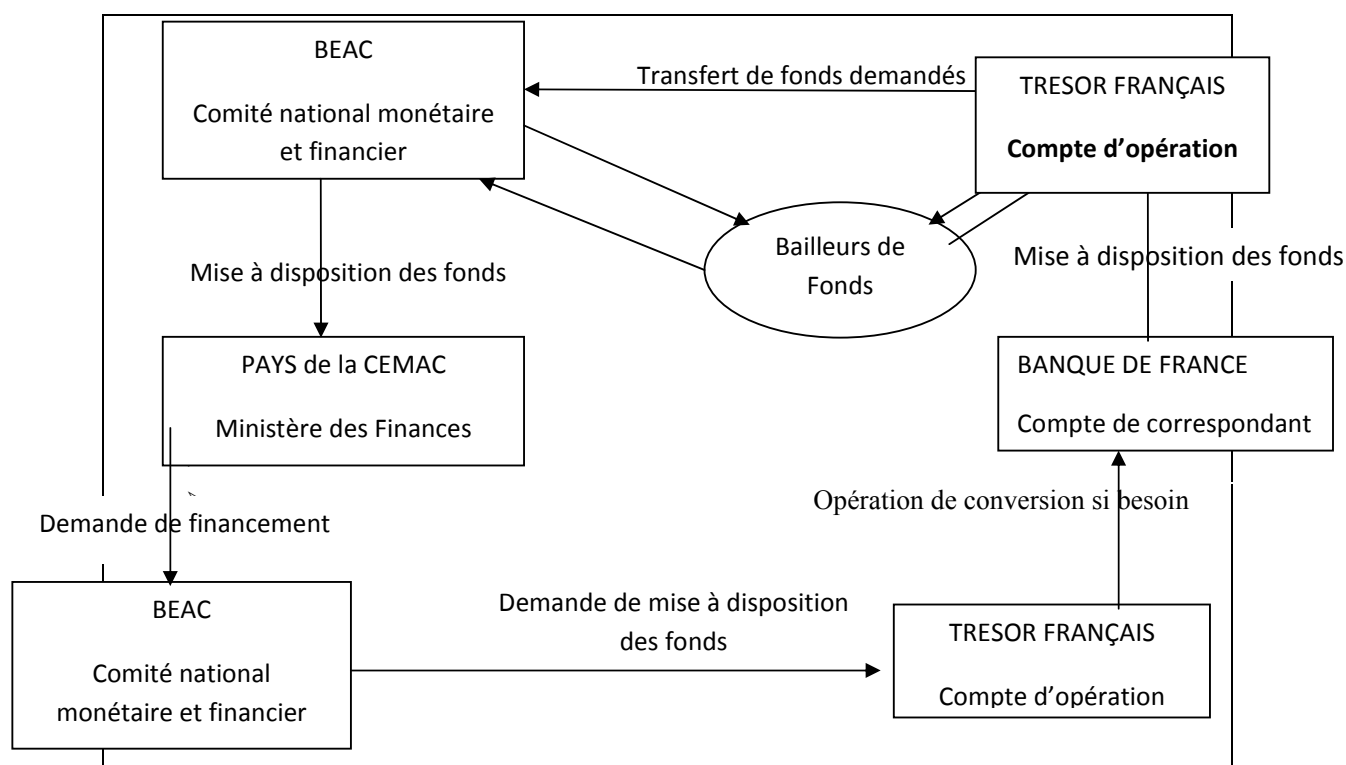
BEAC
Comité national monétaire et financier

Transfert de fonds demandés

TRESOR FRANÇAIS
Compte d'opération

Bailleurs de Fonds

Mise à disposition des fonds

Mise à disposition des fonds

PAYS de la CEMAC
Ministère des Finances

BANQUE DE FRANCE
Compte de correspondant

Opération de conversion si besoin

Demande de financement

BEAC
Comité national monétaire et financier

Demande de mise à disposition des fonds

TRESOR FRANÇAIS
Compte d'opération